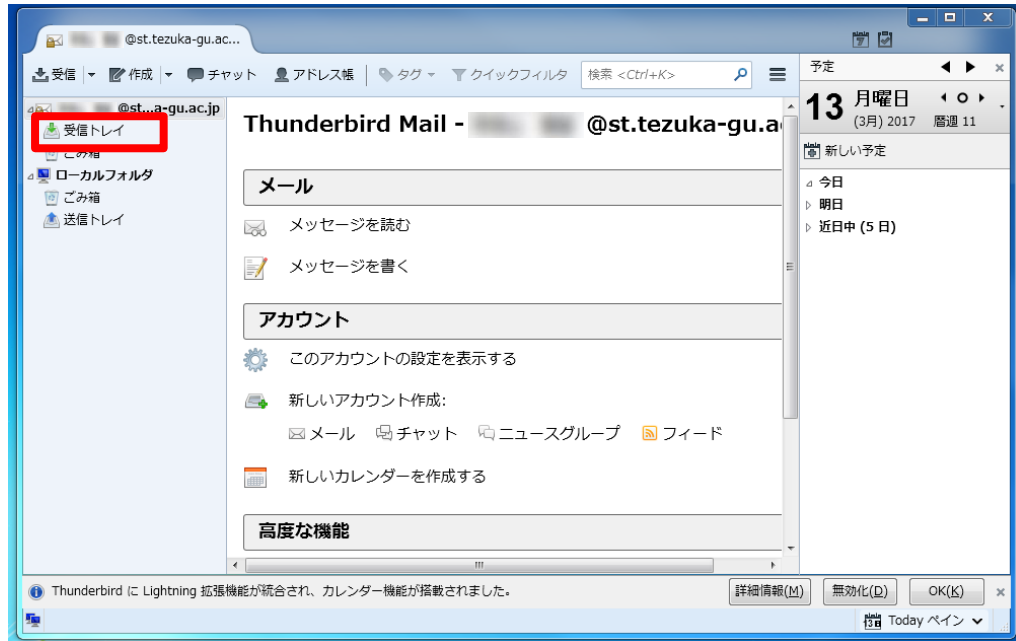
@st.tezuka-gu.ac...

受信 | 作成 | チャット | アドレス帳 | タグ | クイックフィルタ | 検索 <Ctrl+K>

予定

@st...a-gu.ac.jp
受信トレイ
ごみ箱
ローカルフォルダ
ごみ箱
送信トレイ

Thunderbird Mail - @st.tezuka-gu.ac

メール

メッセージを読む

メッセージを書く

アカウント

このアカウントの設定を表示する

新しいアカウント作成:

メール チャット ニュースグループ フィード

新しいカレンダーを作成する

高度な機能

13 月曜日 (3月) 2017 暦週 11

新しい予定

今日
明日
近日中 (5 日)

Thunderbird に Lightning 拡張機能が統合され、カレンダー機能が搭載されました。

詳細情報(M) 無効化(D) OK(K)

Today ペイン